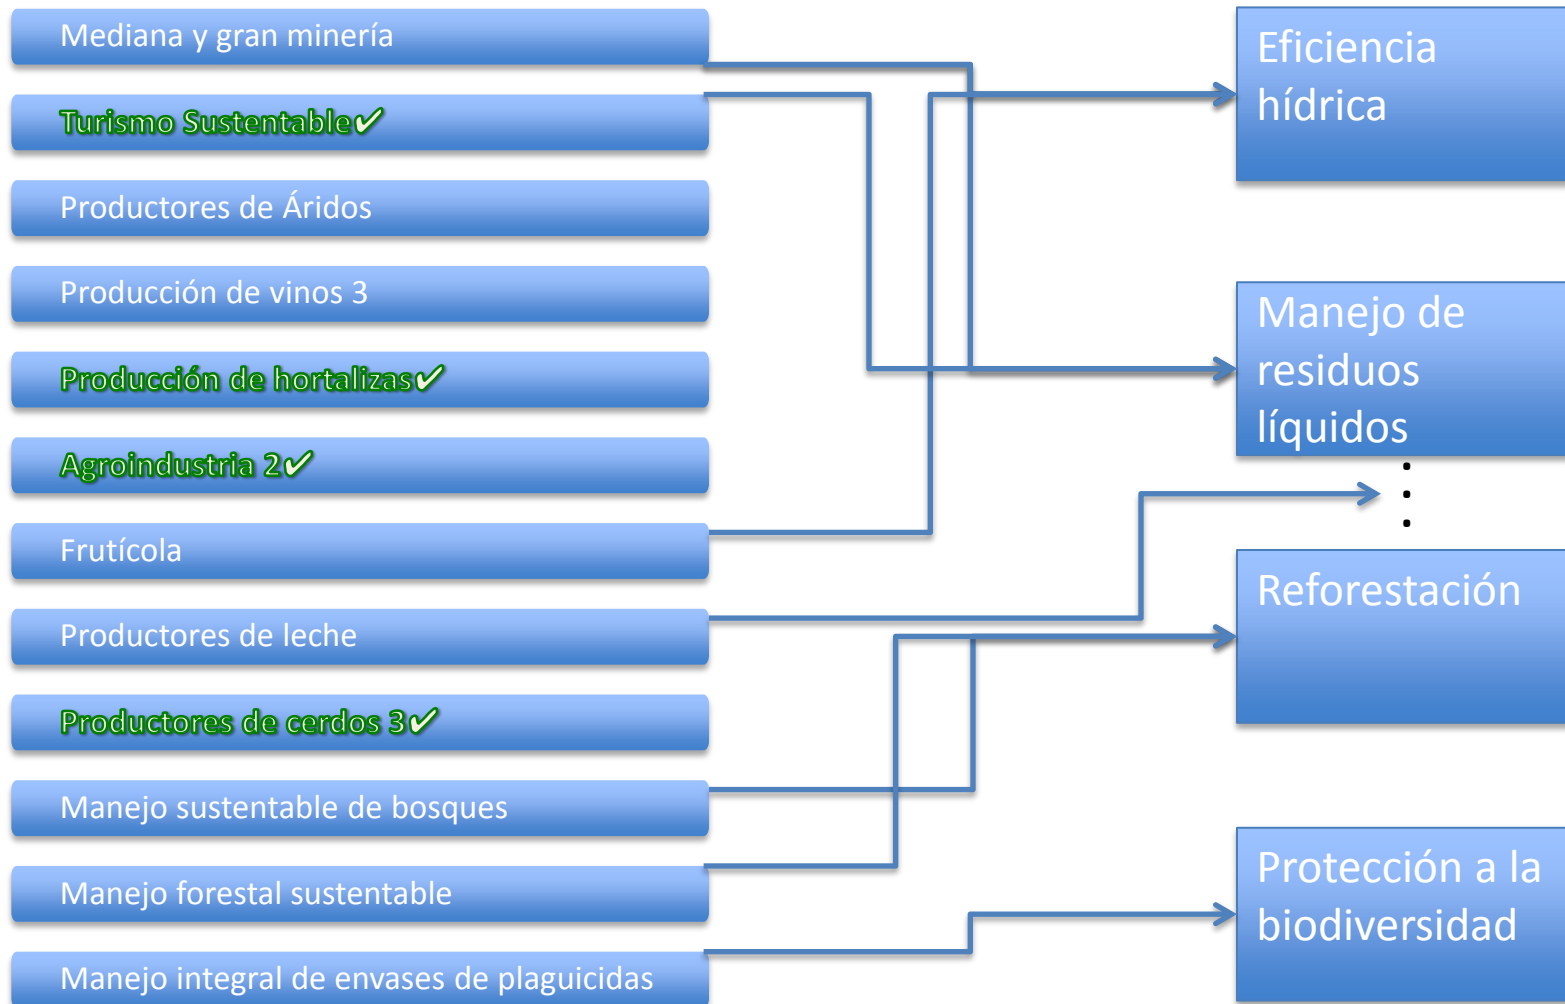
Mediana y gran minería

Turismo Sustentable✓

Productores de Áridos

Producción de vinos 3

Producción de hortalizas✓

Agroindustria 2✓

Frutícola

Productores de leche

Productores de cerdos 3✓

Manejo sustentable de bosques

Manejo forestal sustentable

Manejo integral de envases de plaguicidas

Eficiencia hídrica

Manejo de residuos líquidos

Reforestación

Protección a la biodiversidad